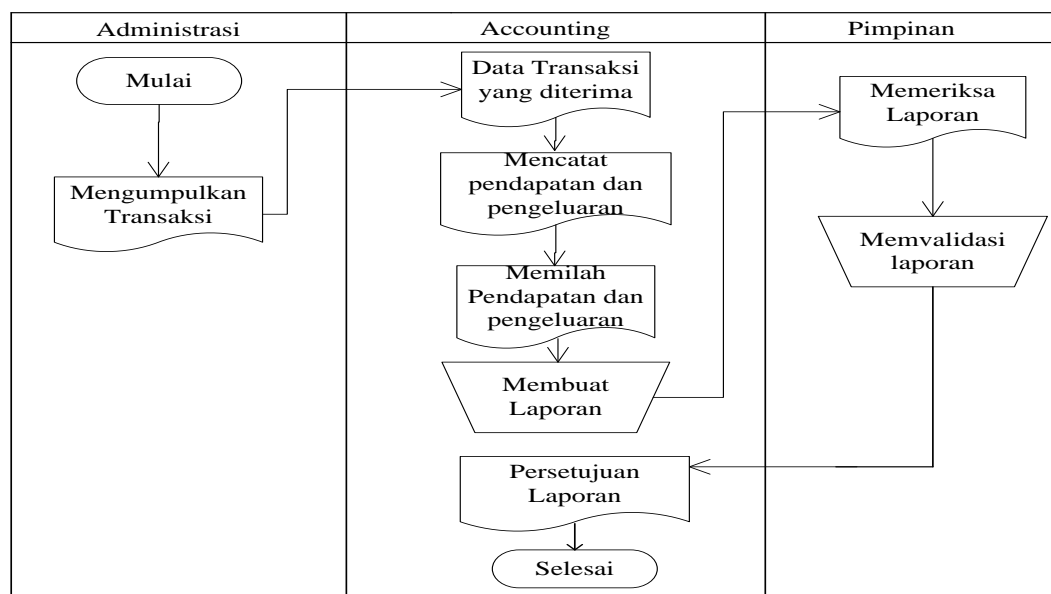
| Administrasi | Accounting | Pimpinan |
|---|---|---|

Mulai

Mengumpulkan Transaksi

Data Transaksi yang diterima

Mencatat pendapatan dan pengeluaran

Memilah Pendapatan dan pengeluaran

Membuat Laporan

Persetujuan Laporan

Selesai

Memeriksa Laporan

Memvalidasi laporan